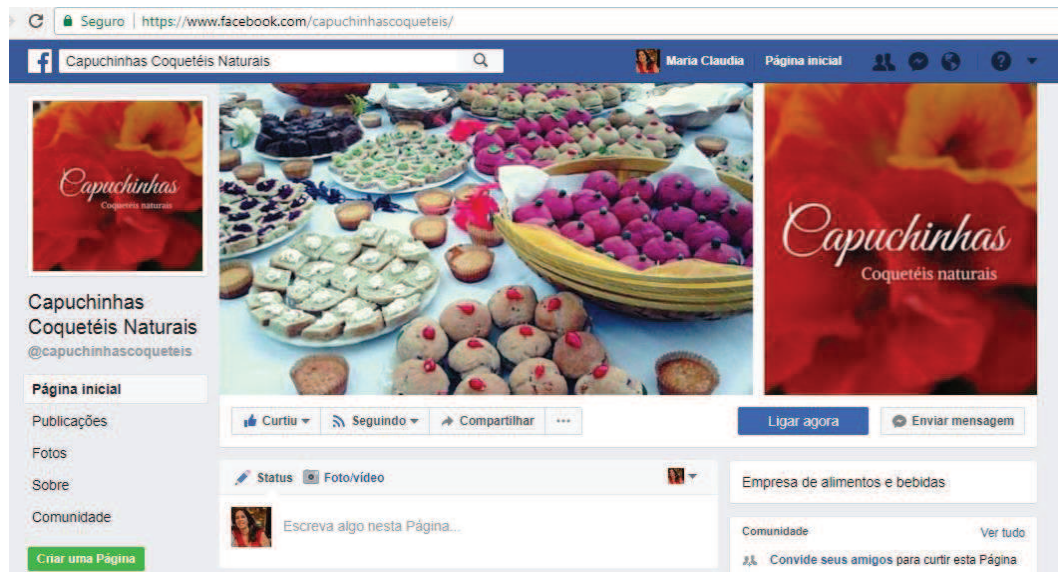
Seguro | https://www.facebook.com/capuchinhascoqueteis/

Capuchinhas Coquetéis Naturais

Maria Claudia Página inicial

Capuchinhas
Coquetéis naturais

Capuchinhas Coquetéis Naturais
@capuchinhascoqueteis

Página inicial
Publicações
Fotos
Sobre
Comunidade
Criar uma Página

Capuchinhas
Coquetéis naturais

Curtiu ▾ Seguindo ▾ Compartilhar ···

Ligar agora
Enviar mensagem

Status Foto/vídeo

Escreva algo nesta Página...

Empresa de alimentos e bebidas

Comunidade Ver tudo

Convide seus amigos para curtir esta Página